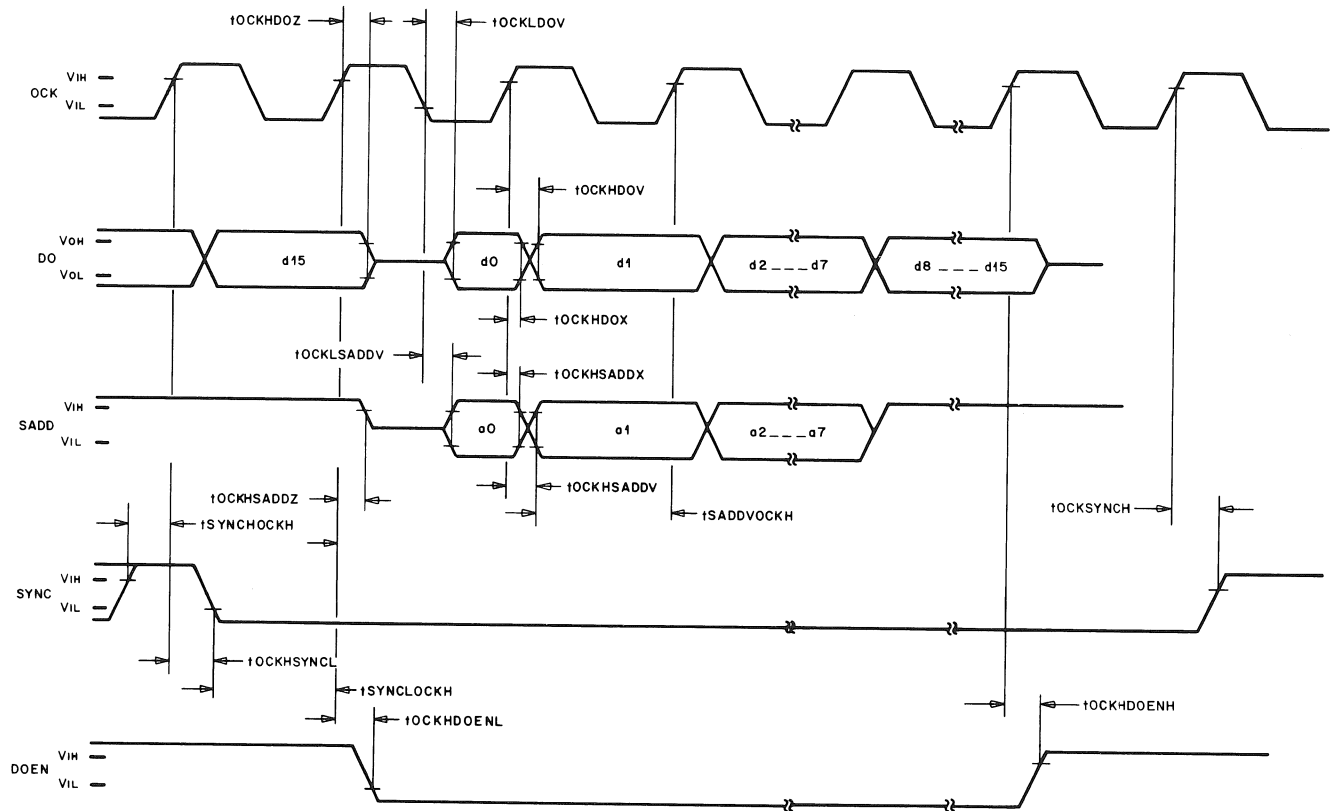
tOCKHDOZ
tOCKLDOV
VIH
OCK
VIL
tOCKHDOV
VOH
DO
VOL
d15
d0
d1
d2 ___ d7
d8 ___ d15
tOCKHDOX
tOCKLSADDV
tOCKHSADDX
VIH
SADD
VIL
a0
a1
a2 ___ a7
tOCKHSADDZ
tOCKHSADDV
tSYNCHOCKH
tSADDVOCKH
tOCKSYNCH
VIH
SYNC
VIL
tOCKHSYNCL
tSYNCLOCKH
tOCKHDOENH
tOCKHDOENL
VIH
DOEN
VIL